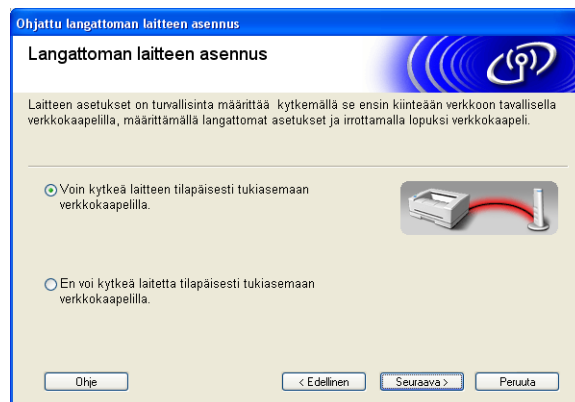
Ohjattu langattoman laitteen asennus

Langattoman laitteen asennus

Laitteen asetukset on turvallisinta määrittää kytkemällä se ensin kiinteään verkkoon tavallisella verkkokaapelilla, määrittämällä langattomat asetukset ja irrottamalla lopuksi verkkokaapeli.

Voin kytkeä laitteen tilapäisesti tukiasemaan verkkokaapelilla.

En voi kytkeä laitetta tilapäisesti tukiasemaan verkkokaapelilla.

Ohje

< Edellinen

Seuraava >

Peruuta